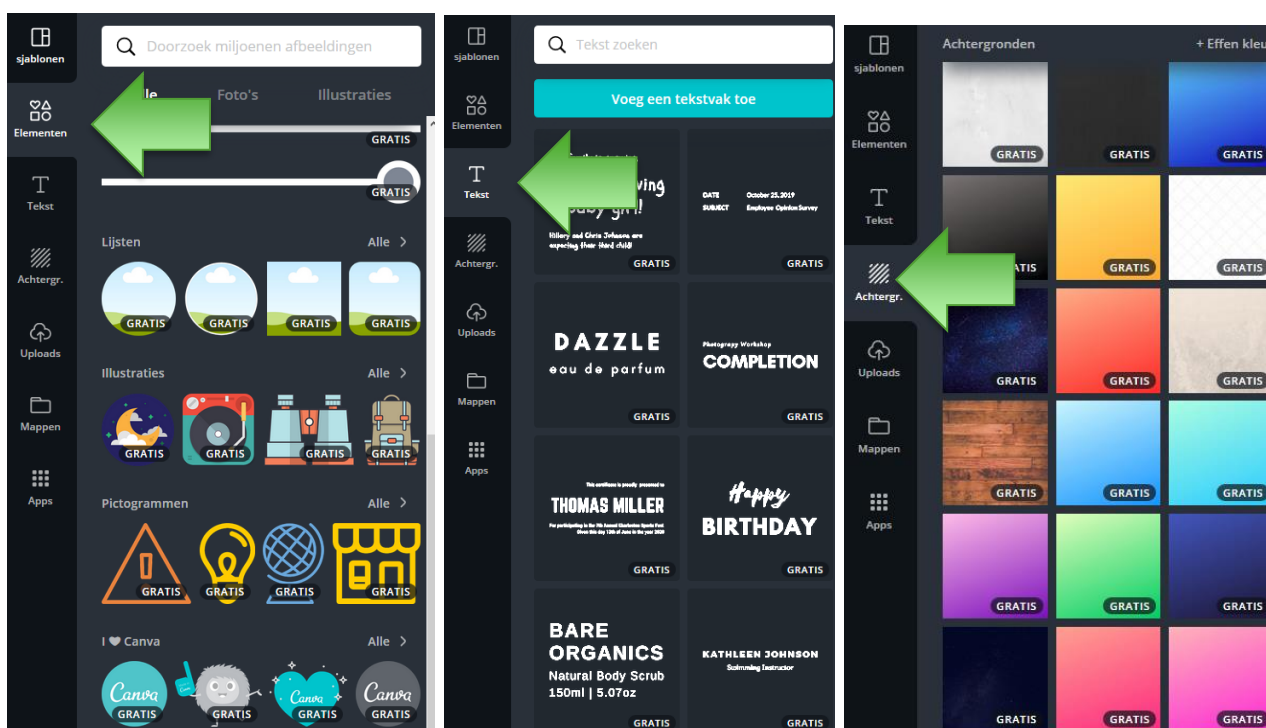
sjablonen

Elementen

Tekst

Achtergr.

Uploads

Mappen

Apps

Doorzoek miljoenen afbeeldingen

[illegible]le Foto's Illustraties

GRATIS

GRATIS

Lijsten Alle

GRATIS GRATIS GRATIS GRATIS

Illustraties Alle

GRATIS GRATIS GRATIS GRATIS

Pictogrammen Alle

GRATIS GRATIS GRATIS GRATIS

I ♥ Canva Alle

Canva Canva Canva

GRATIS GRATIS GRATIS GRATIS

sjablonen

Elementen

Tekst

Achtergr.

Uploads

Mappen

Apps

Tekst zoeken

Voeg een tekstvak toe

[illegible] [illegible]ving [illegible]aby girl!

Hillary and Chris Johnson are expecting their third child!

GRATIS

DATE October 25, 2019
SUBJECT Employee Opinion Survey

GRATIS

DAZZLE
eau de parfum

GRATIS

Photograpy Workshop
COMPLETION

GRATIS

This certificate is proudly presented to
THOMAS MILLER
For participating in the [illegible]

GRATIS

Happy
BIRTHDAY

GRATIS

BARE ORGANICS
Natural Body Scrub
150ml | 5.07oz

GRATIS

KATHLEEN JOHNSON
Swimming Instructor

GRATIS

sjablonen

Elementen

Tekst

Achtergr.

Uploads

Mappen

Apps

Achtergronden + Effen kleu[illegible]

GRATIS GRATIS GRATIS

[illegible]TIS GRATIS GRATIS

GRATIS GRATIS GRATIS

GRATIS GRATIS GRATIS

GRATIS GRATIS GRATIS

GRATIS GRATIS GRATIS